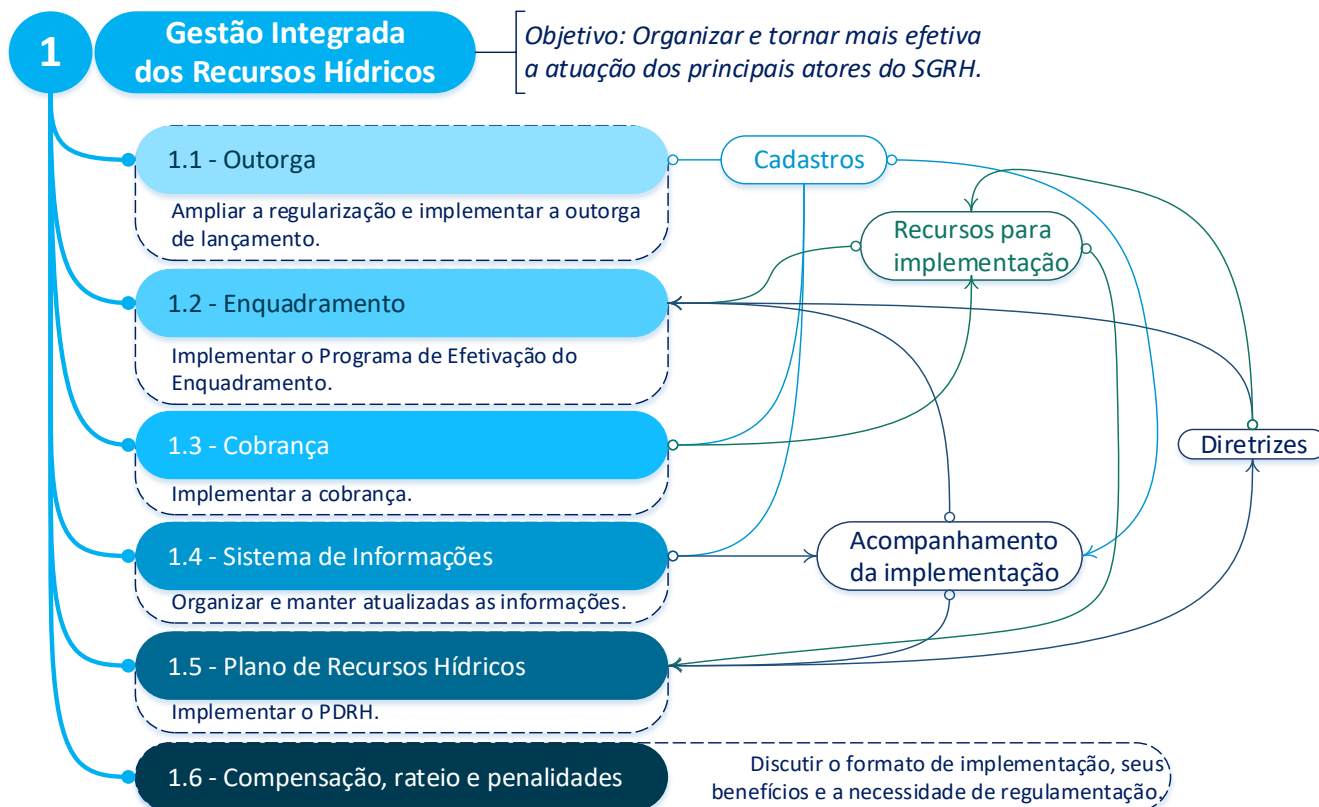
1

Gestão Integrada dos Recursos Hídricos

Objetivo: Organizar e tornar mais efetiva a atuação dos principais atores do SGRH.

1.1 - Outorga

Ampliar a regularização e implementar a outorga de lançamento.

1.2 - Enquadramento

Implementar o Programa de Efetivação do Enquadramento.

1.3 - Cobrança

Implementar a cobrança.

1.4 - Sistema de Informações

Organizar e manter atualizadas as informações.

1.5 - Plano de Recursos Hídricos

Implementar o PDRH.

1.6 - Compensação, rateio e penalidades

Discutir o formato de implementação, seus benefícios e a necessidade de regulamentação.

Cadastros

Recursos para implementação

Diretrizes

Acompanhamento da implementação